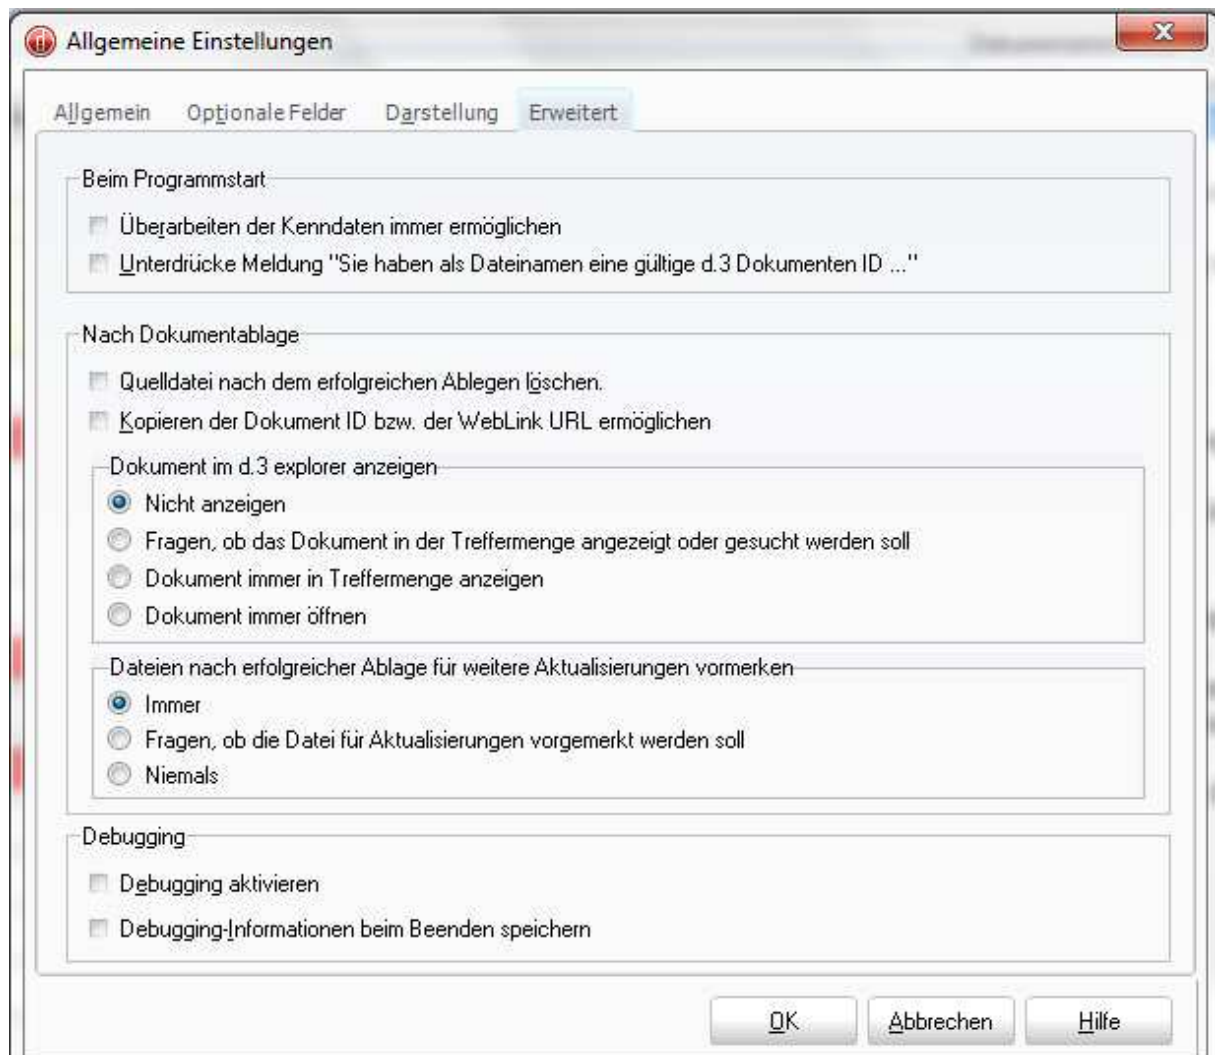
Allgemeine Einstellungen

Allgemein Optionale Felder Darstellung Erweitert

Beim Programmstart

Überarbeiten der Kenndaten immer ermöglichen

Unterdrücke Meldung "Sie haben als Dateinamen eine gültige d.3 Dokumenten ID ..."

Nach Dokumentablage

Quelldatei nach dem erfolgreichen Ablegen löschen.

Kopieren der Dokument ID bzw. der WebLink URL ermöglichen

Dokument im d.3 explorer anzeigen

Nicht anzeigen

Fragen, ob das Dokument in der Treffermenge angezeigt oder gesucht werden soll

Dokument immer in Treffermenge anzeigen

Dokument immer öffnen

Dateien nach erfolgreicher Ablage für weitere Aktualisierungen vormerken

Immer

Fragen, ob die Datei für Aktualisierungen vorgemerkt werden soll

Niemals

Debugging

Debugging aktivieren

Debugging-Informationen beim Beenden speichern

OK Abbrechen Hilfe